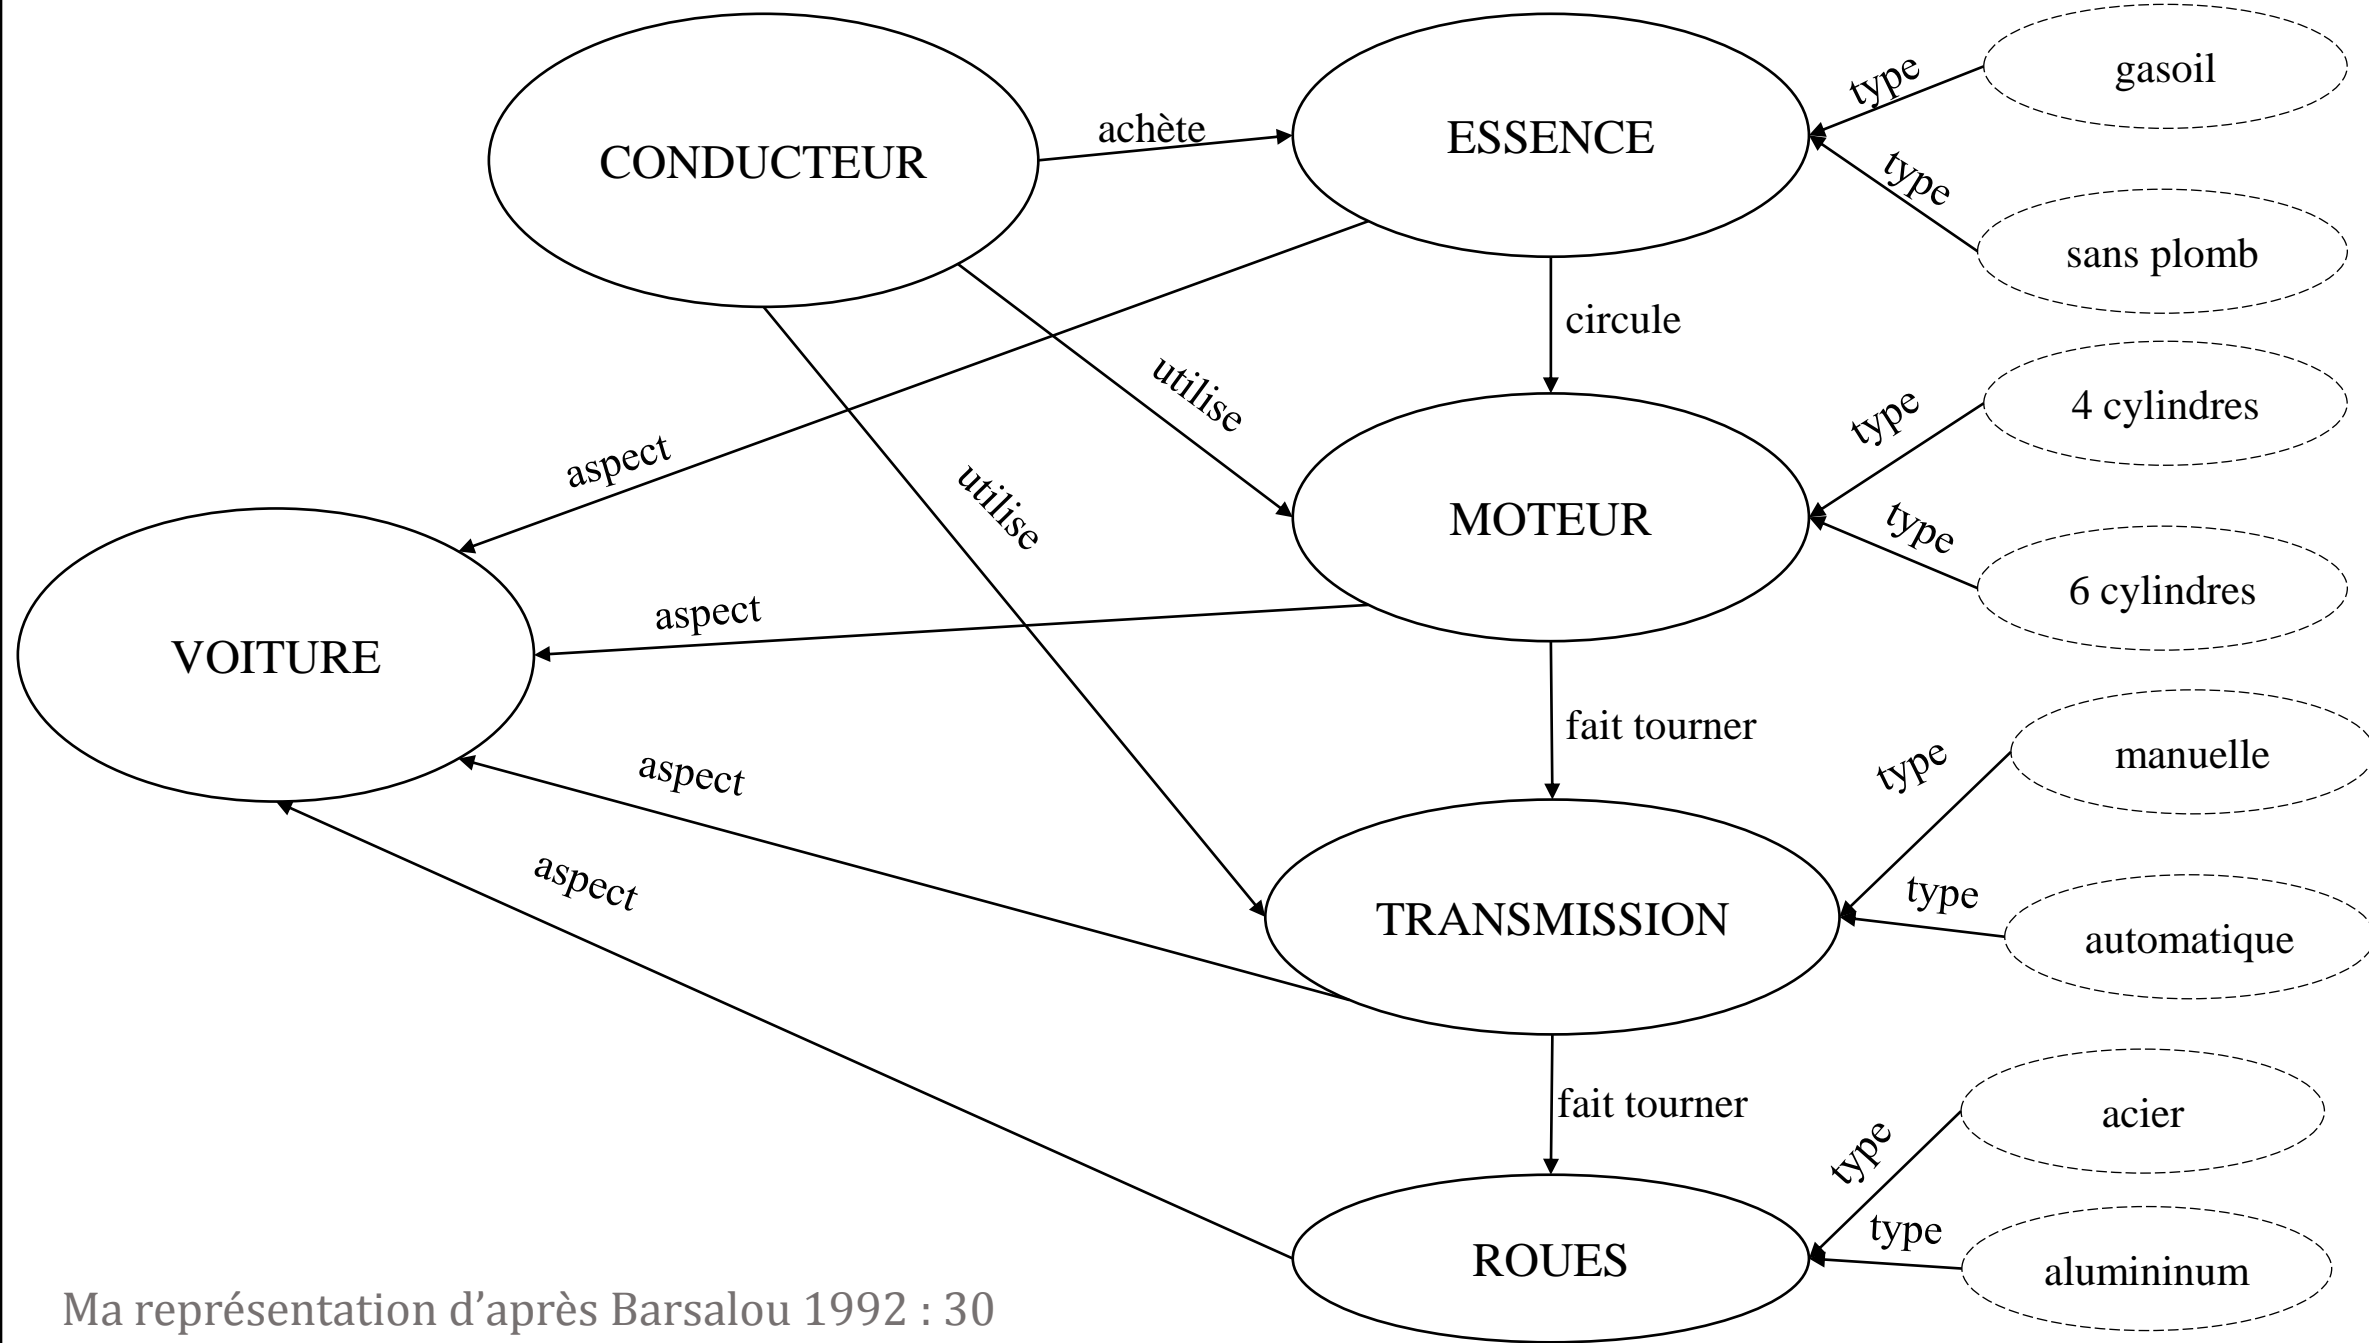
CONDUCTEUR
achète
ESSENCE
type
gasoil
type
sans plomb
circule
utilise
aspect
utilise
MOTEUR
type
4 cylindres
type
6 cylindres
VOITURE
aspect
fait tourner
aspect
type
manuelle
type
automatique
aspect
TRANSMISSION
fait tourner
type
acier
type
alumininum
ROUES
Ma représentation d'après Barsalou 1992 : 30